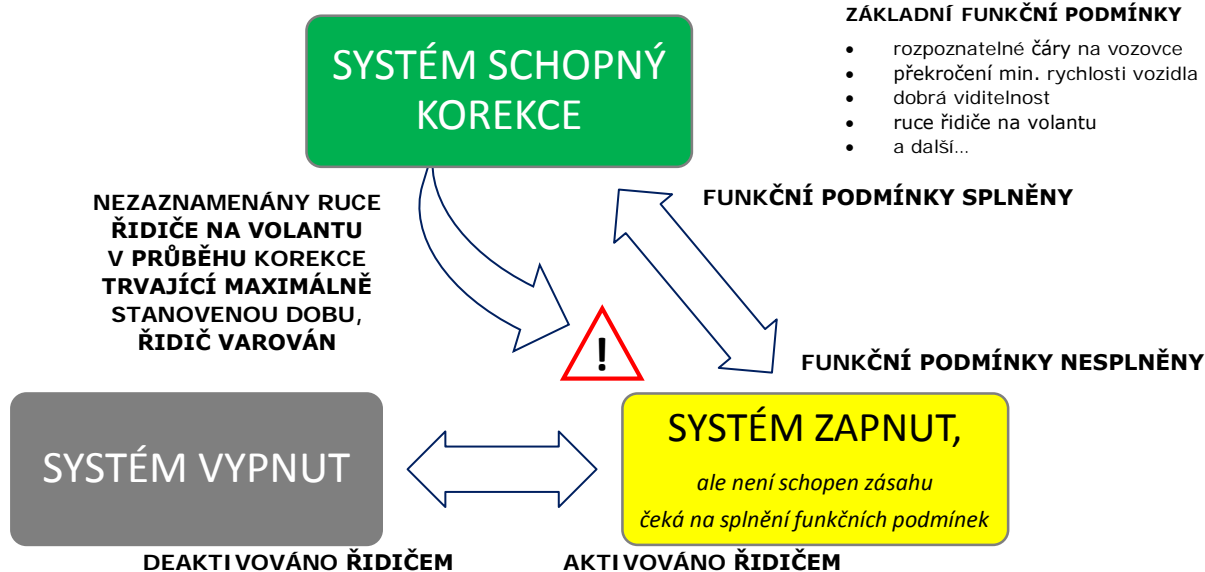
SYSTÉM SCHOPNÝ KOREKCE

ZÁKLADNÍ FUNKČNÍ PODMÍNKY

- rozpoznatelné čáry na vozovce
- překročení min. rychlosti vozidla
- dobrá viditelnost
- ruce řidiče na volantu
- a další…

NEZAZNAMENÁNY RUCE ŘIDIČE NA VOLANTU V PRŮBĚHU KOREKCE TRVAJÍCÍ MAXIMÁLNĚ STANOVENOU DOBU, ŘIDIČ VAROVÁN

FUNKČNÍ PODMÍNKY SPLNĚNY

!

FUNKČNÍ PODMÍNKY NESPLNĚNY

SYSTÉM VYPNUT

SYSTÉM ZAPNUT,

ale není schopen zásahu

čeká na splnění funkčních podmínek

DEAKTIVOVÁNO ŘIDIČEM

AKTIVOVÁNO ŘIDIČEM